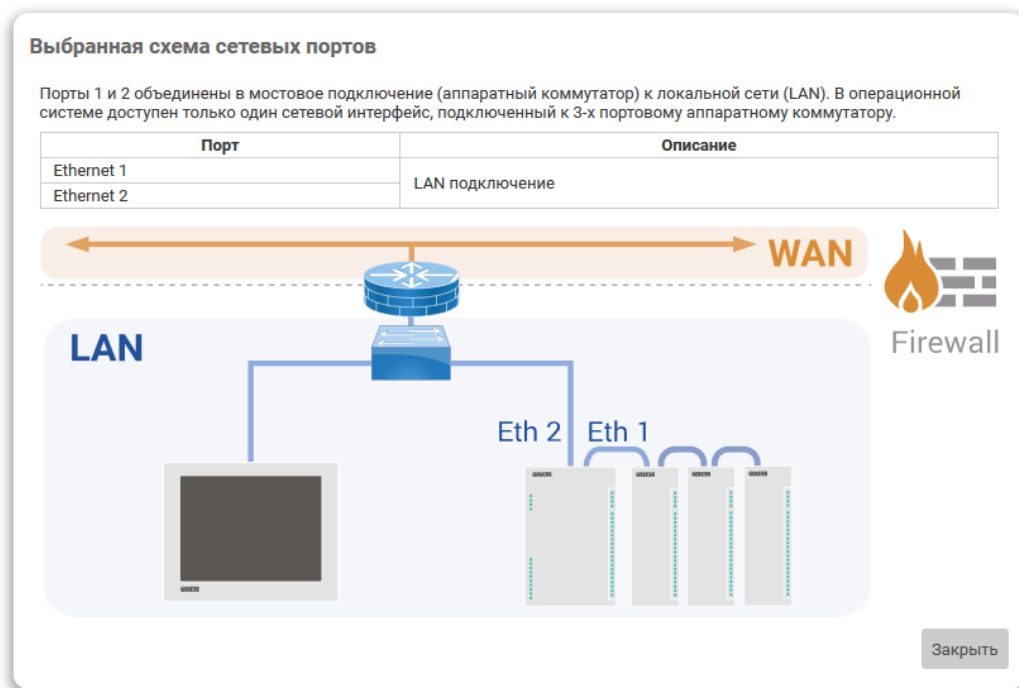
Выбранная схема сетевых портов

Порты 1 и 2 объединены в мостовое подключение (аппаратный коммутатор) к локальной сети (LAN). В операционной системе доступен только один сетевой интерфейс, подключенный к 3-х портовому аппаратному коммутатору.

| Порт | Описание |
|---|---|
| Ethernet 1 | LAN подключение |
| Ethernet 2 | |

WAN

Firewall

LAN

Eth 2 Eth 1

Закрыть